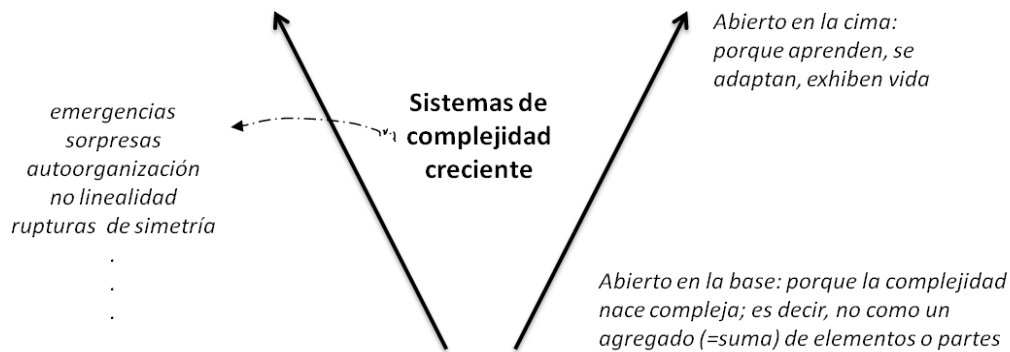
Abierto en la cima: porque aprenden, se adaptan, exhiben vida

emergencias
sorpresas
autoorganización
no linealidad
rupturas de simetría
.
.
.

Sistemas de complejidad creciente

Abierto en la base: porque la complejidad nace compleja; es decir, no como un agregado (=suma) de elementos o partes